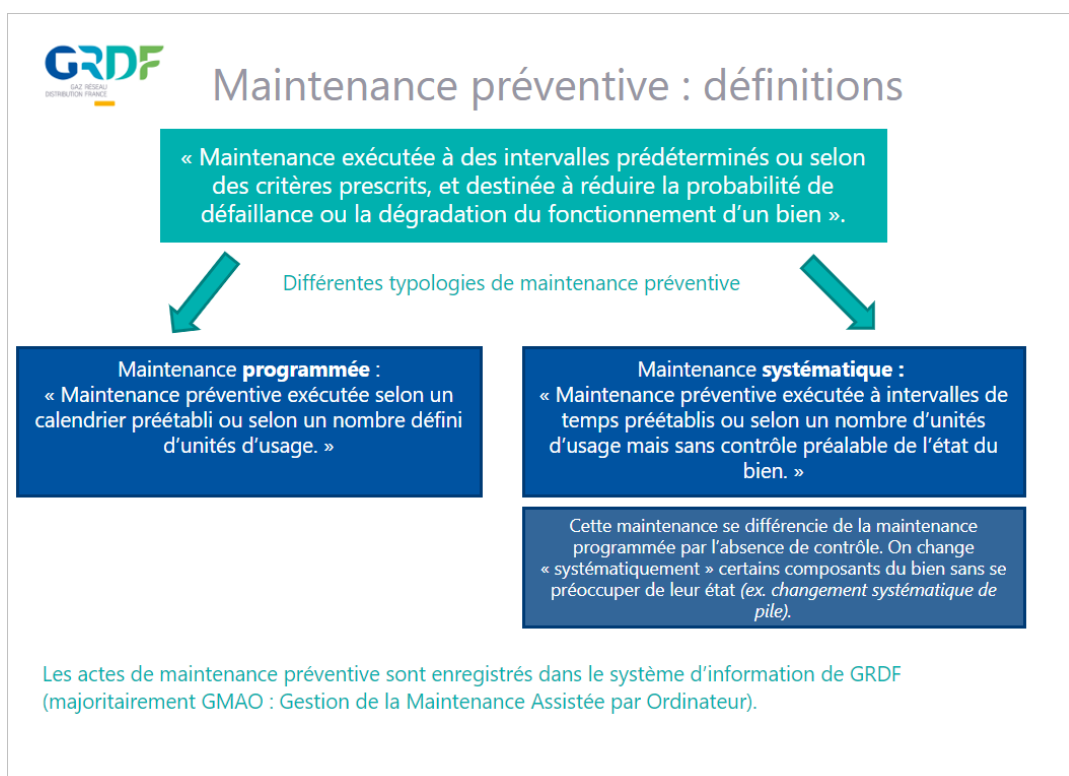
GRDF
GAZ RÉSEAU DISTRIBUTION FRANCE

Maintenance préventive : définitions

« Maintenance exécutée à des intervalles prédéterminés ou selon des critères prescrits, et destinée à réduire la probabilité de défaillance ou la dégradation du fonctionnement d'un bien ».

Différentes typologies de maintenance préventive

Maintenance **programmée** :
« Maintenance préventive exécutée selon un calendrier préétabli ou selon un nombre défini d'unités d'usage. »

Maintenance **systématique :**
« Maintenance préventive exécutée à intervalles de temps préétablis ou selon un nombre d'unités d'usage mais sans contrôle préalable de l'état du bien. »

Cette maintenance se différencie de la maintenance programmée par l'absence de contrôle. On change « systématiquement » certains composants du bien sans se préoccuper de leur état *(ex. changement systématique de pile)*.

Les actes de maintenance préventive sont enregistrés dans le système d'information de GRDF (majoritairement GMAO : Gestion de la Maintenance Assistée par Ordinateur).